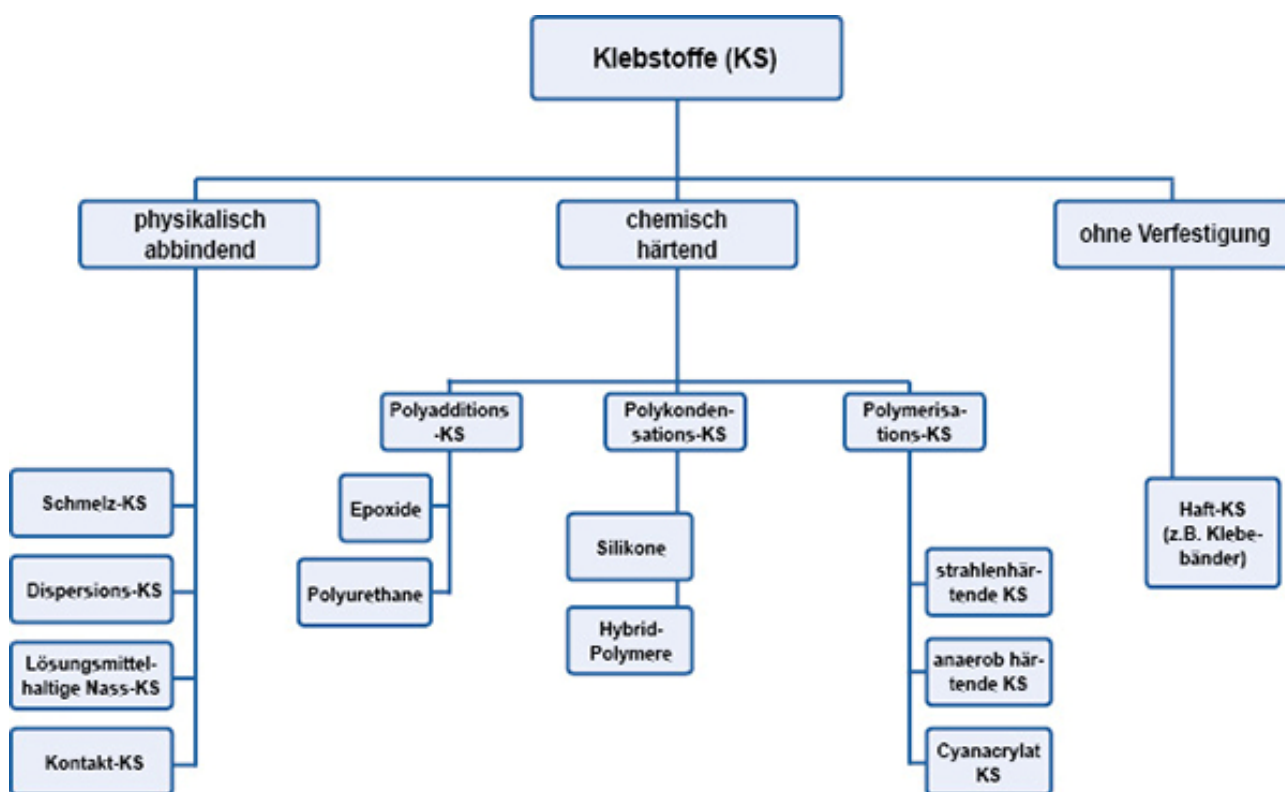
Klebstoffe (KS)

physikalisch abbindend

chemisch härtend

ohne Verfestigung

Schmelz-KS

Dispersions-KS

Lösungsmittelhaltige Nass-KS

Kontakt-KS

Polyadditions-KS

Epoxide

Polyurethane

Polykondensations-KS

Silikone

Hybrid-Polymere

Polymerisations-KS

strahlenhärtende KS

anaerob härtende KS

Cyanacrylat KS

Haft-KS (z.B. Klebebänder)